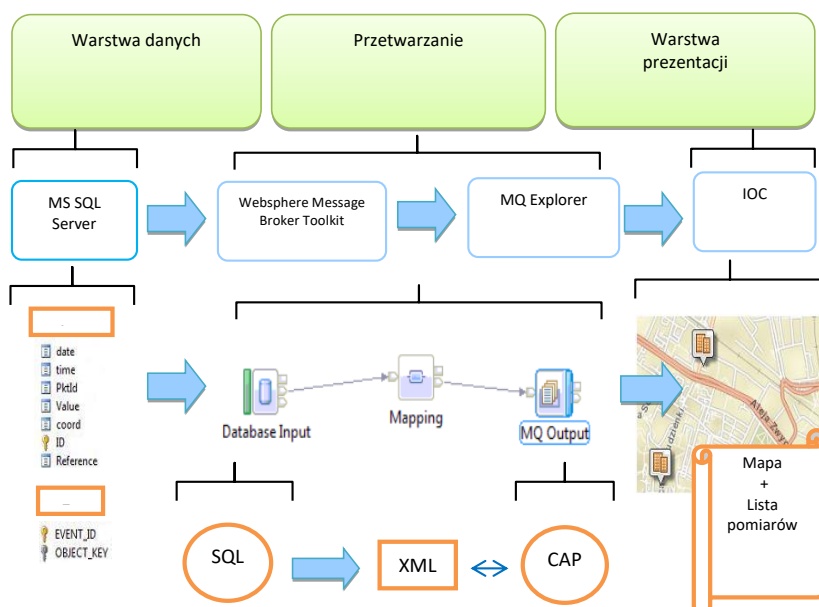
Warstwa danych

Przetwarzanie

Warstwa prezentacji

MS SQL Server

Websphere Message Broker Toolkit

MQ Explorer

IOC

date
time
PktId
Value
coord
ID
Reference

EVENT_ID
OBJECT_KEY

Database Input

Mapping

MQ Output

Aleje Zwy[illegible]

Mapa
+
Lista pomiarów

SQL

XML

CAP